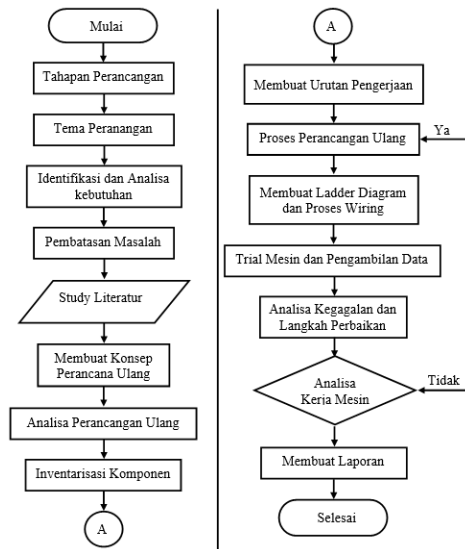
Mulai

Tahapan Perancangan

Tema Peranangan

Identifikasi dan Analisa kebutuhan

Pembatasan Masalah

Study Literatur

Membuat Konsep Perancana Ulang

Analisa Perancangan Ulang

Inventarisasi Komponen

A

A

Membuat Urutan Pengerjaan

Proses Perancangan Ulang

Ya

Membuat Ladder Diagram dan Proses Wiring

Trial Mesin dan Pengambilan Data

Analisa Kegagalan dan Langkah Perbaikan

Analisa Kerja Mesin

Tidak

Membuat Laporan

Selesai